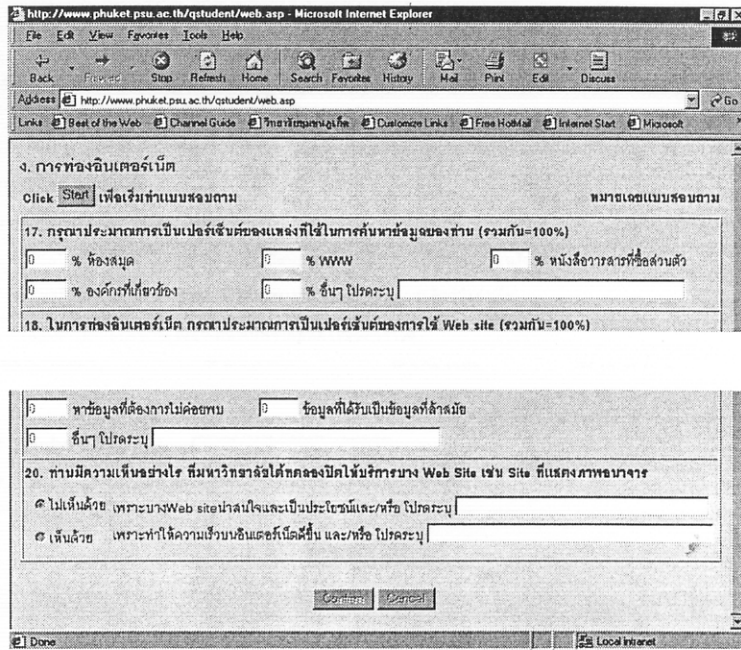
http://www.phuket.psu.ac.th/qstudent/web.asp - Microsoft Internet Explorer

File Edit View Favorites Tools Help

Back Forward Stop Refresh Home Search Favorites History Mail Print Edit Discuss

Address http://www.phuket.psu.ac.th/qstudent/web.asp Go

Links Best of the Web Channel Guide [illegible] Customize Links Free HotMail Internet Start Microsoft

ง. การท่องอินเตอร์เน็ต

Click Start เพื่อเริ่มทำแบบสอบถาม หมายเลขแบบสอบถาม

17. กรุณาประมาณการเป็นเปอร์เซ็นต์ของแหล่งที่ใช้ในการค้นหาข้อมูลของท่าน (รวมกัน=100%)

0 % ห้องสมุด 0 % WWW 0 % หนังสือวารสารที่ซื้อส่วนตัว

0 % องค์กรที่เกี่ยวข้อง 0 % อื่นๆ โปรดระบุ

18. ในการท่องอินเตอร์เน็ต กรุณาประมาณการเป็นเปอร์เซ็นต์ของการใช้ Web site (รวมกัน=100%)

0 หาข้อมูลที่ต้องการไม่ค่อยพบ 0 ข้อมูลที่ได้รับเป็นข้อมูลที่ล้าสมัย

0 อื่นๆ โปรดระบุ

20. ท่านมีความเห็นอย่างไร ที่มหาวิทยาลัยได้ทดลองปิดให้บริการบาง Web Site เช่น Site ที่แสดงภาพอนาจาร

ไม่เห็นด้วย เพราะบางWeb siteน่าสนใจและเป็นประโยชน์และ/หรือ โปรดระบุ

เห็นด้วย เพราะทำให้ความเร็วบนอินเตอร์เน็ตดีขึ้น และ/หรือ โปรดระบุ

Confirm Cancel

Done Local intranet